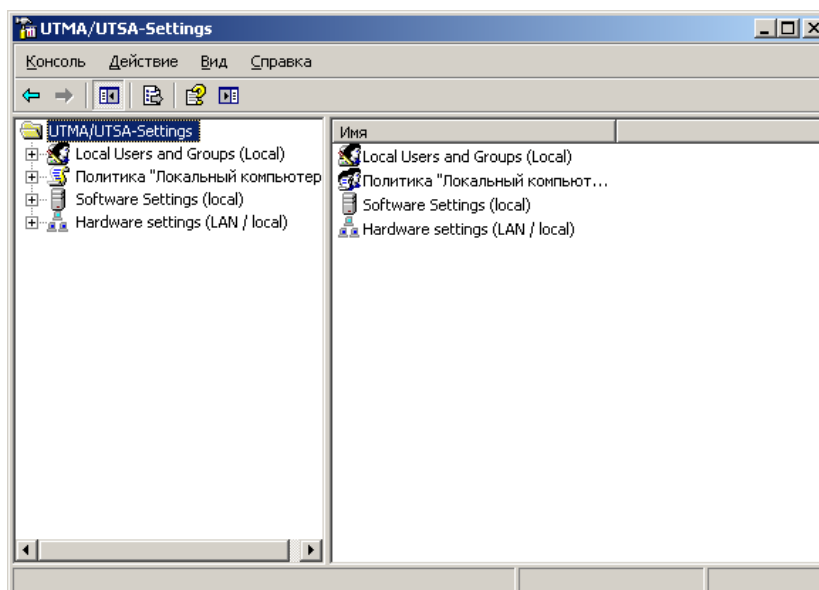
UTMA/UTSA-Settings

Консоль Действие Вид Справка

UTMA/UTSA-Settings
Local Users and Groups (Local)
Политика "Локальный компьютер
Software Settings (local)
Hardware settings (LAN / local)

Имя
Local Users and Groups (Local)
Политика "Локальный компьют…
Software Settings (local)
Hardware settings (LAN / local)